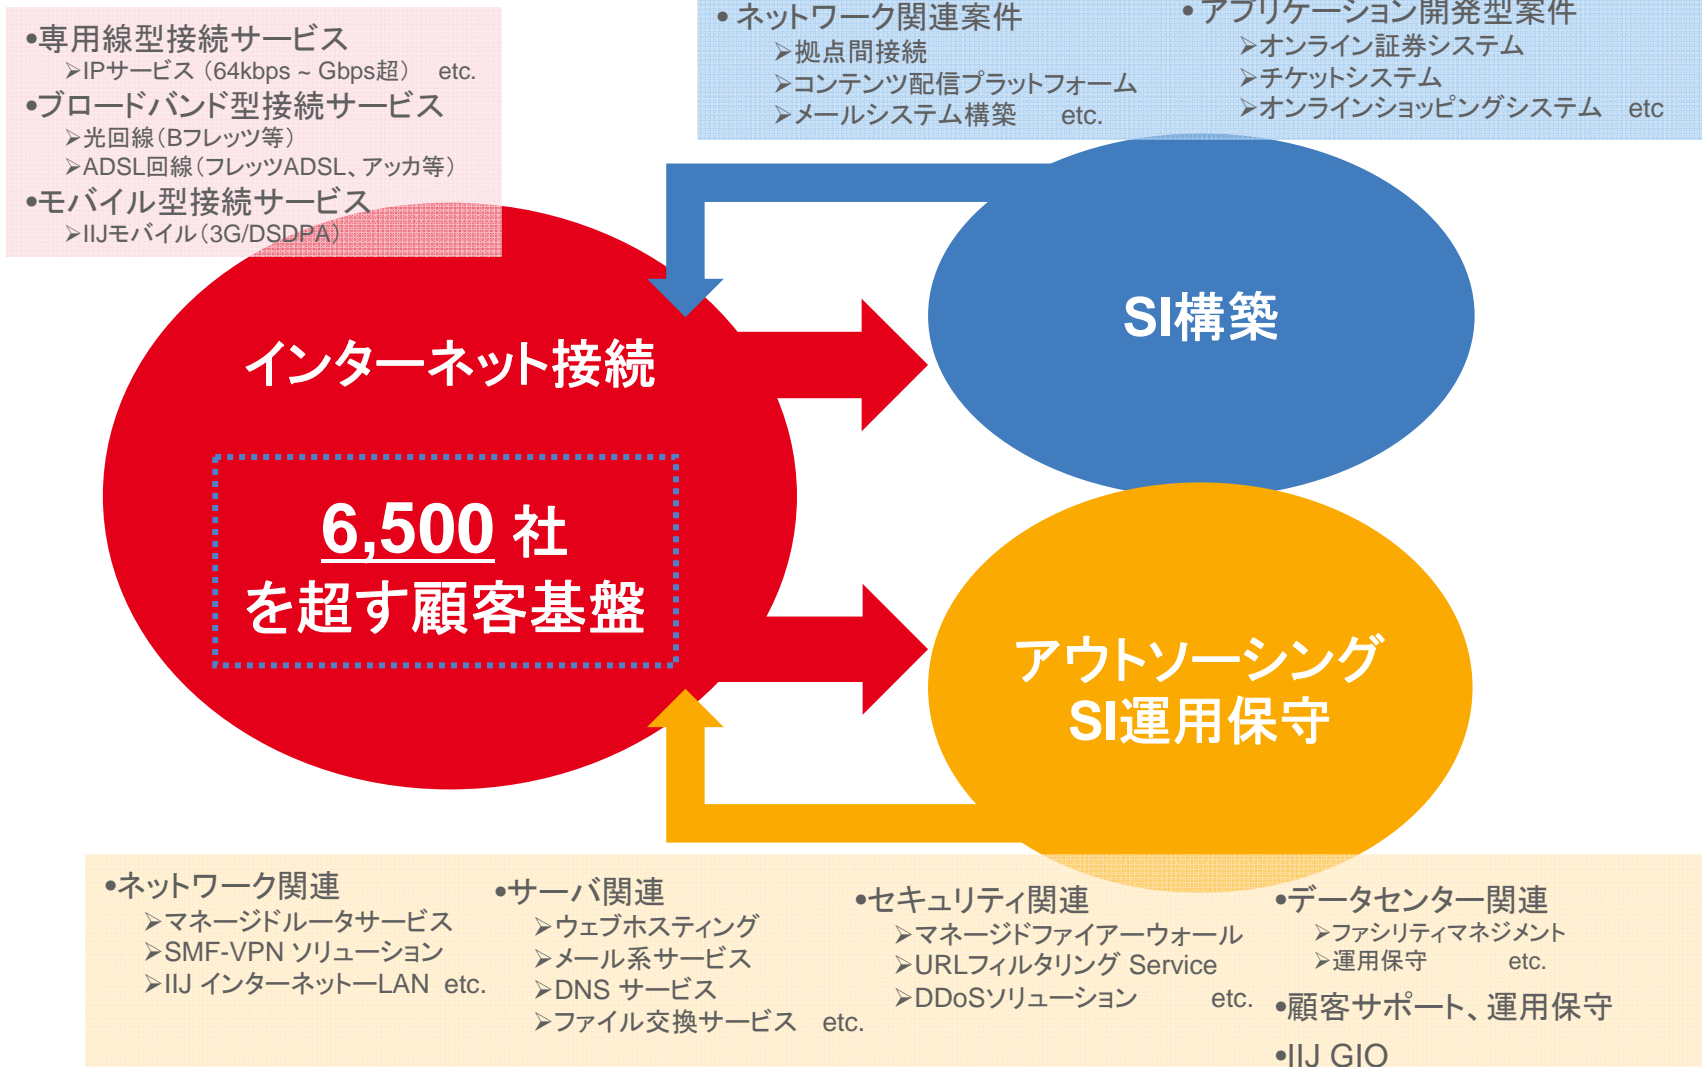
•専用線型接続サービス
➢IPサービス（64kbps ~ Gbps超） etc.
•ブロードバンド型接続サービス
➢光回線（Bフレッツ等）
➢ADSL回線（フレッツADSL、アッカ等）
•モバイル型接続サービス
➢IIJモバイル（3G/DSDPA）

• ネットワーク関連案件
➢拠点間接続
➢コンテンツ配信プラットフォーム
➢メールシステム構築 etc.

• アプリケーション開発型案件
➢オンライン証券システム
➢チケットシステム
➢オンラインショッピングシステム etc

インターネット接続

6,500 社
を超す顧客基盤

SI構築

アウトソーシング
SI運用保守

•ネットワーク関連
➢マネージドルータサービス
➢SMF-VPN ソリューション
➢IIJ インターネットーLAN etc.

•サーバ関連
➢ウェブホスティング
➢メール系サービス
➢DNS サービス
➢ファイル交換サービス etc.

•セキュリティ関連
➢マネージドファイアーウォール
➢URLフィルタリング Service
➢DDoSソリューション etc.

•データセンター関連
➢ファシリティマネジメント
➢運用保守 etc.
•顧客サポート、運用保守
•IIJ GIO